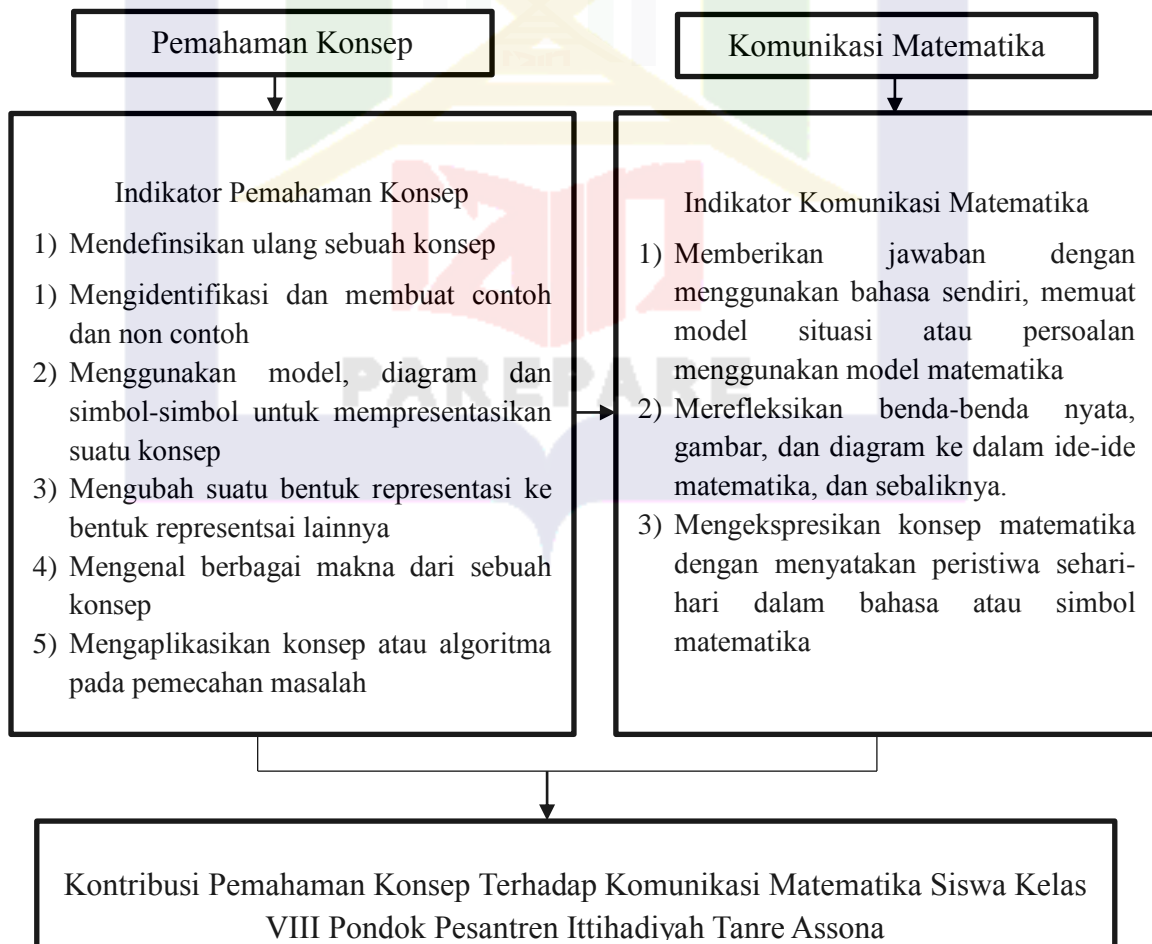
Pemahaman Konsep

Komunikasi Matematika

Indikator Pemahaman Konsep

1) Mendefinsikan ulang sebuah konsep
1) Mengidentifikasi dan membuat contoh dan non contoh
2) Menggunakan model, diagram dan simbol-simbol untuk mempresentasikan suatu konsep
3) Mengubah suatu bentuk representasi ke bentuk representsai lainnya
4) Mengenal berbagai makna dari sebuah konsep
5) Mengaplikasikan konsep atau algoritma pada pemecahan masalah

Indikator Komunikasi Matematika

1) Memberikan jawaban dengan menggunakan bahasa sendiri, memuat model situasi atau persoalan menggunakan model matematika
2) Merefleksikan benda-benda nyata, gambar, dan diagram ke dalam ide-ide matematika, dan sebaliknya.
3) Mengekspresikan konsep matematika dengan menyatakan peristiwa sehari-hari dalam bahasa atau simbol matematika

PAREPARE

Kontribusi Pemahaman Konsep Terhadap Komunikasi Matematika Siswa Kelas VIII Pondok Pesantren Ittihadiyah Tanre Assona